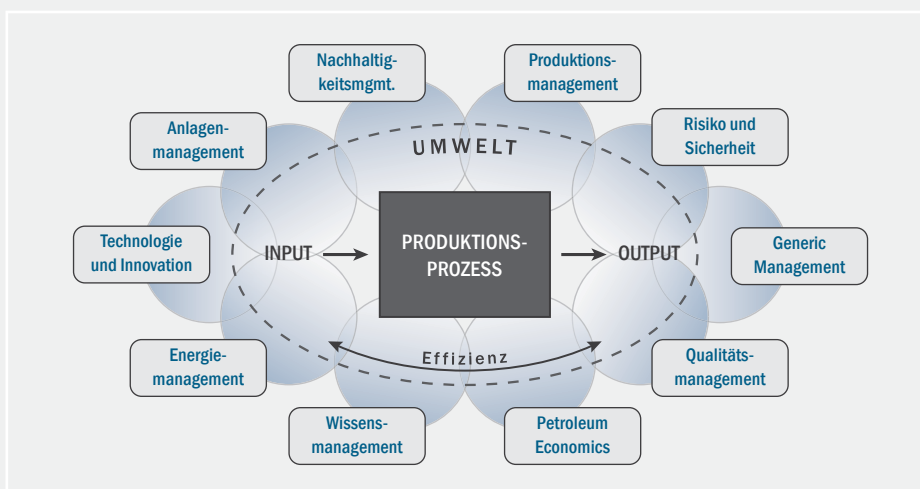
Nachhaltigkeitsmgmt.

Produktionsmanagement

Anlagenmanagement

UMWELT

Risiko und Sicherheit

Technologie und Innovation

INPUT

PRODUKTIONSPROZESS

OUTPUT

Generic Management

Energiemanagement

Effizienz

Qualitätsmanagement

Wissensmanagement

Petroleum Economics